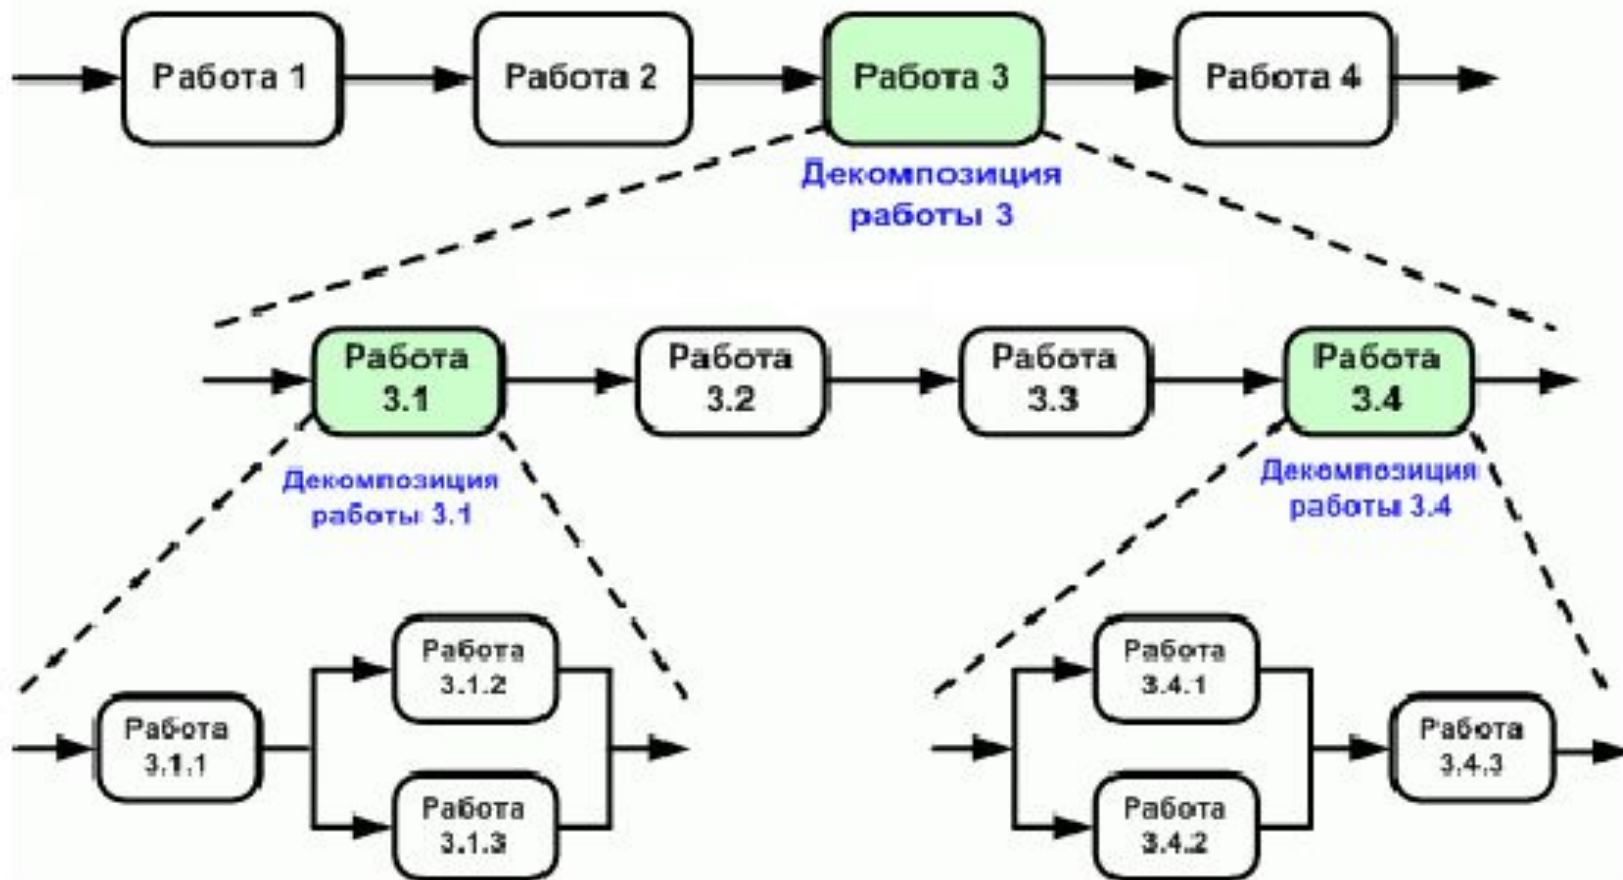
Работа 1
Работа 2
Работа 3
Работа 4

Декомпозиция работы 3

Работа 3.1
Работа 3.2
Работа 3.3
Работа 3.4

Декомпозиция работы 3.1

Декомпозиция работы 3.4

Работа 3.1.1
Работа 3.1.2
Работа 3.1.3

Работа 3.4.1
Работа 3.4.2
Работа 3.4.3